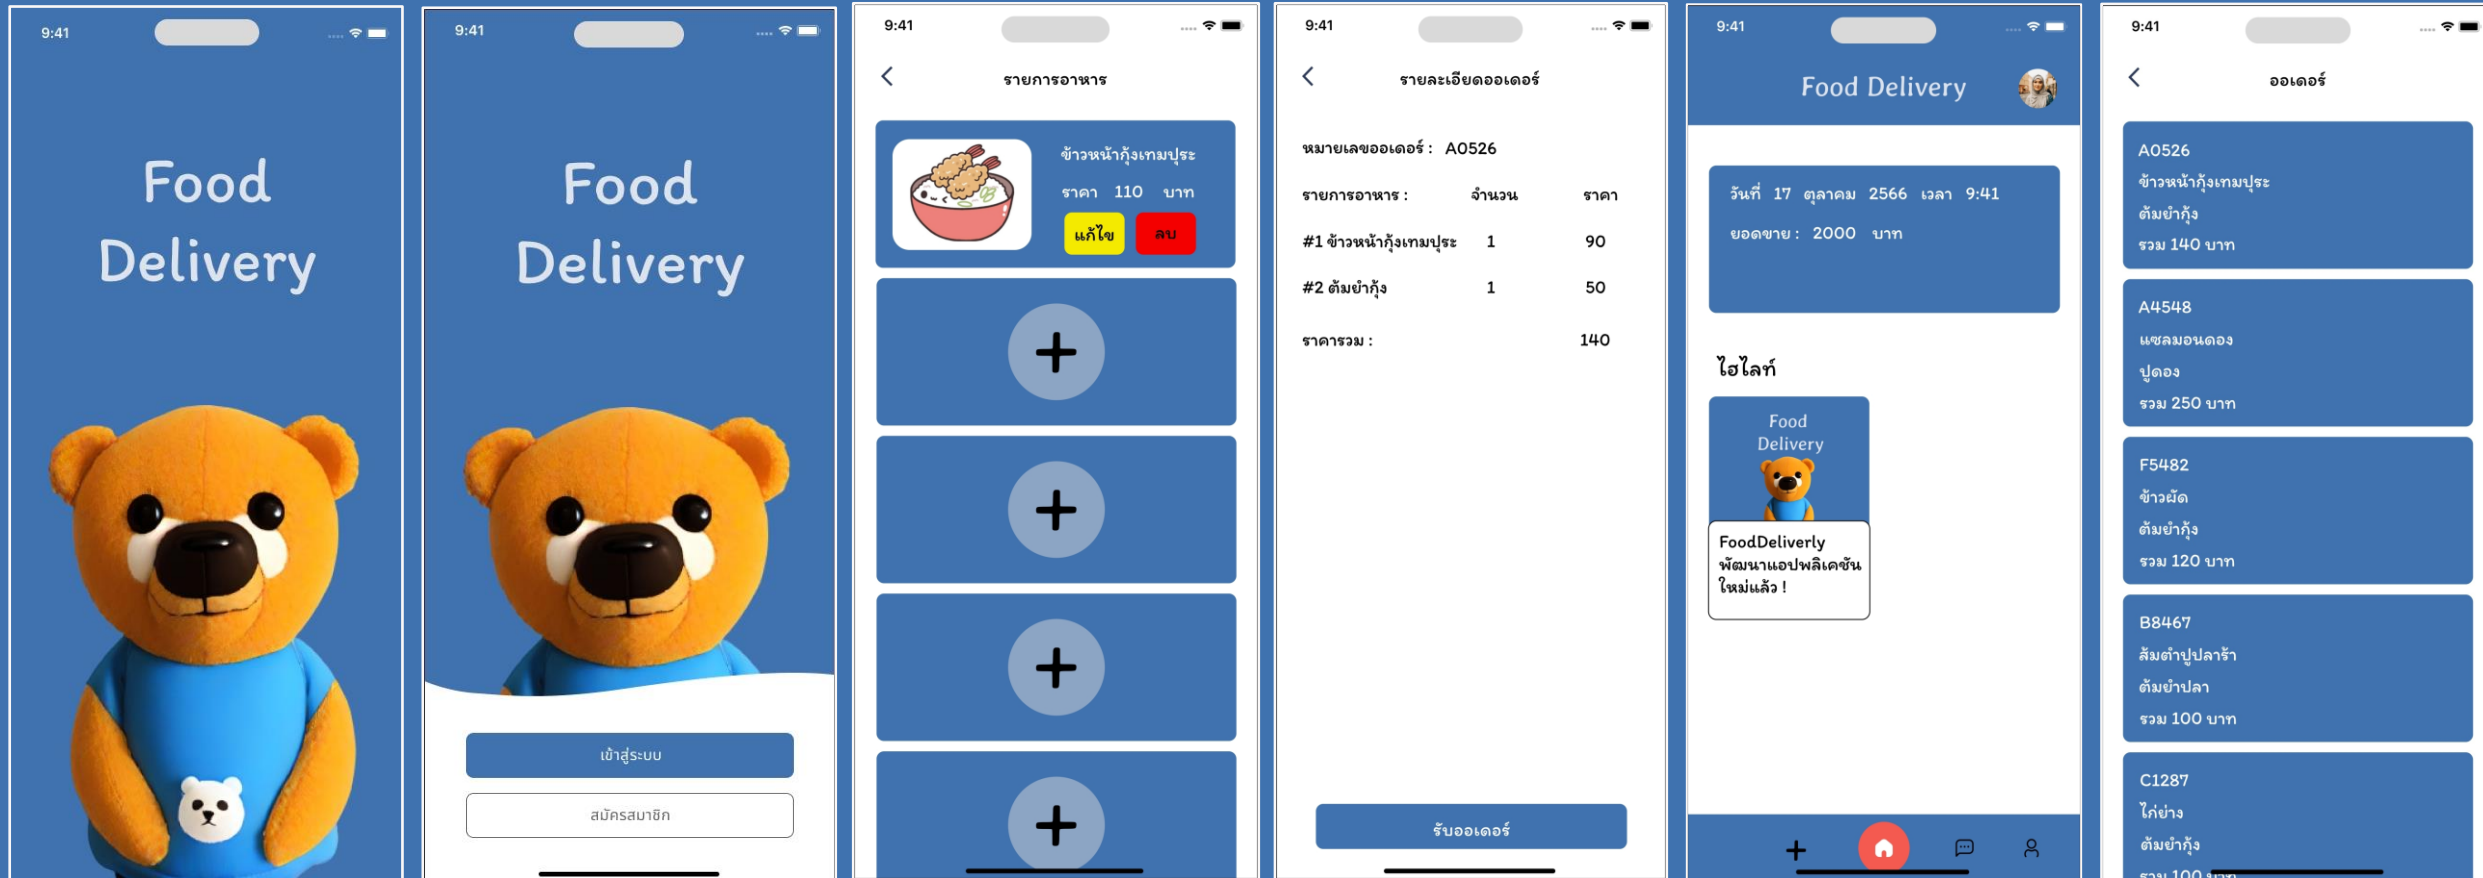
9:41

Food Delivery

9:41

Food Delivery

เข้าสู่ระบบ

สมัครสมาชิก

9:41

รายการอาหาร

ข้าวหน้ากุ้งเทมปุระ

ราคา 110 บาท

แก้ไข

ลบ

+

+

+

+

9:41

รายละเอียดออเดอร์

หมายเลขออเดอร์ : A0526

| รายการอาหาร : | จำนวน | ราคา |
|---|---|---|
| #1 ข้าวหน้ากุ้งเทมปุระ | 1 | 90 |
| #2 ต้มยำกุ้ง | 1 | 50 |
| ราคารวม : | | 140 |

รับออเดอร์

9:41

Food Delivery

วันที่ 17 ตุลาคม 2566 เวลา 9:41

ยอดขาย : 2000 บาท

ไฮไลท์

Food Delivery

FoodDeliverly พัฒนาแอปพลิเคชันใหม่แล้ว !

+

9:41

ออเดอร์

A0526
ข้าวหน้ากุ้งเทมปุระ
ต้มยำกุ้ง
รวม 140 บาท

A4548
แซลมอนดอง
ปูดอง
รวม 250 บาท

F5482
ข้าวผัด
ต้มยำกุ้ง
รวม 120 บาท

B8467
ส้มตำปูปลาร้า
ต้มยำปลา
รวม 100 บาท

C1287
ไก่ย่าง
ต้มยำกุ้ง
รวม 100 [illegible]